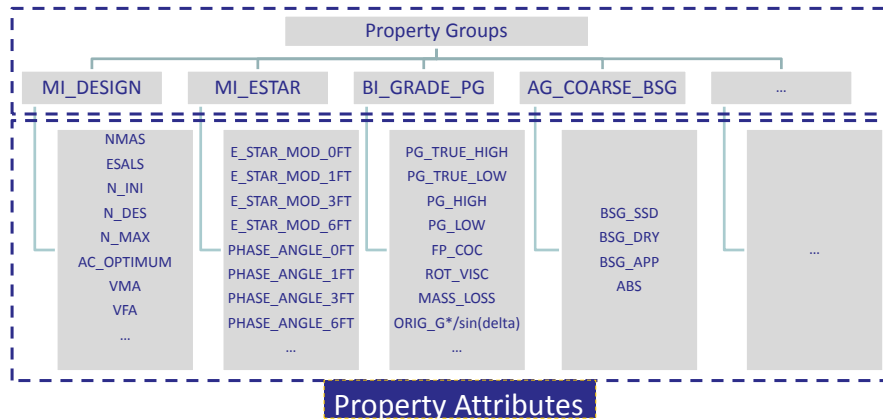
Property Groups

MI_DESIGN

MI_ESTAR

BI_GRADE_PG

AG_COARSE_BSG

...

NMAS
ESALS
N_INI
N_DES
N_MAX
AC_OPTIMUM
VMA
VFA
...

E_STAR_MOD_0FT
E_STAR_MOD_1FT
E_STAR_MOD_3FT
E_STAR_MOD_6FT
PHASE_ANGLE_0FT
PHASE_ANGLE_1FT
PHASE_ANGLE_3FT
PHASE_ANGLE_6FT
...

PG_TRUE_HIGH
PG_TRUE_LOW
PG_HIGH
PG_LOW
FP_COC
ROT_VISC
MASS_LOSS
ORIG_G*/sin(delta)
...

BSG_SSD
BSG_DRY
BSG_APP
ABS

...

Property Attributes